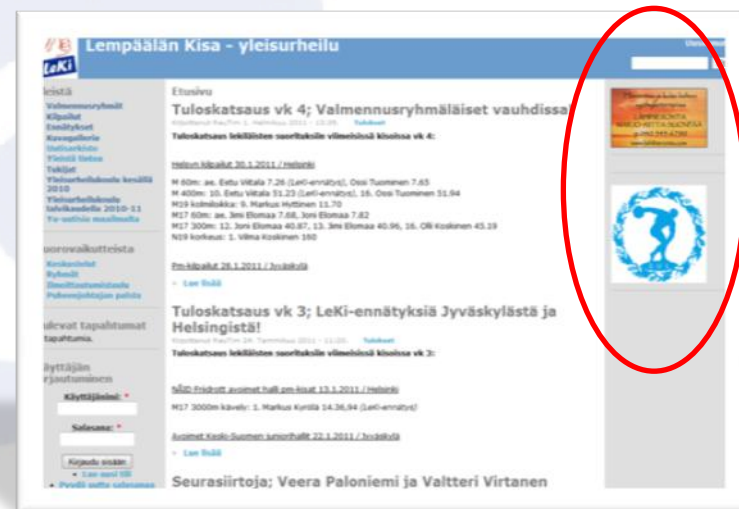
LeKi Lempäälän Kisa - yleisurheilu

leistä
Valmennusryhmät
Kilpailut
Ennätykset
Kuvagalleria
Uutisarkisto
Yleistä tietoa
Tekijät
Yleisurheilukoulu kesällä 2010
Yleisurheilukoulu talvikaudella 2010-11
Yu-uutisia mediasta

uorovaikutteista
Keskustelut
Ryhmät
Ilmoittautumistaulu
Puheenjohtajan palsta

ulevat tapahtumat
tapahtumia.

äyttäjän rjautuminen
Käyttäjänimi: *
Salasana: *
Kirjaudu sisään
• Luo uusi tili
• Pyydä uutta salasanaa

Etusivu
Tuloskatsaus vk 4; Valmennusryhmäläiset vauhdissa
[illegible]
Tuloskatsaus lekiläisten suorituksiin viimeisissä kisoissa vk 4:

Helsin kilpailut 30.1.2011 / Helsinki

M 60m: ae. Eetu Viitala 7.26 (LeKi-ennätys), Ossi Tuominen 7.65
M 400m: 10. Eetu Viitala 51.23 (LeKi-ennätys), 16. Ossi Tuominen 51.94
M19 kolmiloikka: 9. Markus Hyttinen 11.70
M17 60m: ae. Jimi Elomaa 7.68, Joni Elomaa 7.82
M17 300m: 12. Joni Elomaa 40.87, 13. Jimi Elomaa 40.96, 16. Olli Koskinen 45.19
N19 korkeus: 1. Vilma Koskinen 160

Pm-kilpailut 28.1.2011 / Jyväskylä

» Lue lisää

Tuloskatsaus vk 3; LeKi-ennätyksiä Jyväskylästä ja Helsingistä!
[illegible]
Tuloskatsaus lekiläisten suorituksiin viimeisissä kisoissa vk 3:

NÅID-Fridrott avoimet halli pm-kisat 13.1.2011 / Helsinki

M17 3000m kävely: 1. Markus Kyrölä 14.36,94 (LeKi-ennätys)

Avoimet Keski-Suomen juniorihallit 22.1.2011 / Jyväskylä

» Lue lisää

Seurasiirtoja; Veera Paloniemi ja Valtteri Virtanen

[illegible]